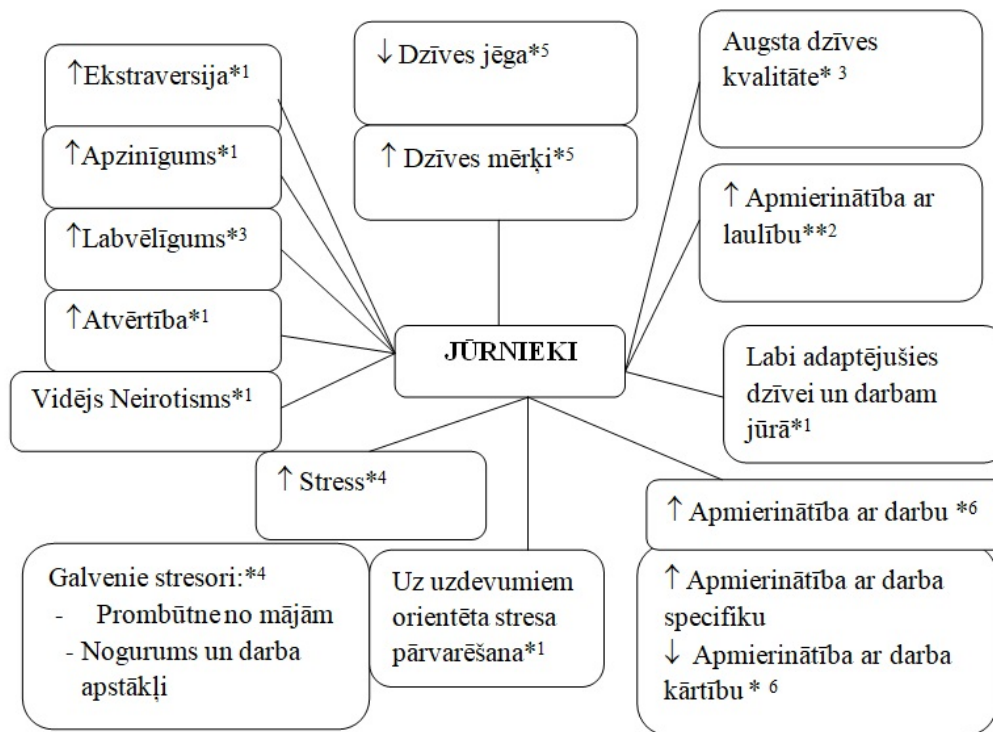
↑Ekstraversija*1

↑Apzinīgums*1

↑Labvēlīgums*3

↑Atvērtība*1

Vidējs Neirotisms*1

↓ Dzīves jēga*5

↑ Dzīves mērķi*5

Augsta dzīves kvalitāte* 3

↑ Apmierinātība ar laulību**2

JŪRNIEKI

Labi adaptējušies dzīvei un darbam jūrā*1

↑ Stress*4

↑ Apmierinātība ar darbu *6

Galvenie stresori:*4
- Prombūtne no mājām
- Nogurums un darba apstākļi

Uz uzdevumiem orientēta stresa pārvarēšana*1

↑ Apmierinātība ar darba specifiku
↓ Apmierinātība ar darba kārtību * 6